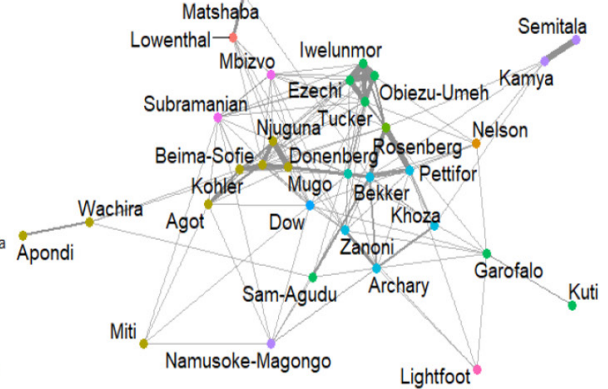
Matshaba
Lowenthal
Iwelunmor
Semitala
Mbizvo
Ezechi
Obiezu-Umeh
Kamya
Subramanian
Tucker
Nelson
Njuguna
Rosenberg
Beima-Sofie
Donenberg
Pettifor
Kohler
Mugo
Bekker
Wachira
Agot
Dow
Khoza
Zanoni
Apondi
Garofalo
Archary
Kuti
Sam-Agudu
Miti
Namusoke-Magongo
Lightfoot